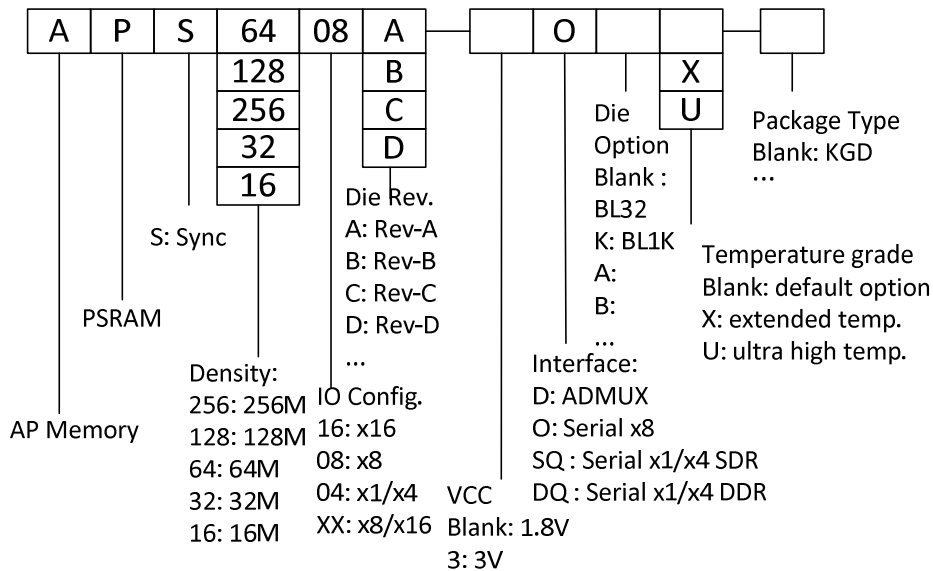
A P S 64 08 A — O X

128 B U
256 C
32 D
16

Die Option
Blank :
BL32
K: BL1K
A:
B:
...

Package Type
Blank: KGD
...

Die Rev.
A: Rev-A
B: Rev-B
C: Rev-C
D: Rev-D
...

S: Sync

Temperature grade
Blank: default option
X: extended temp.
U: ultra high temp.

PSRAM

Interface:
D: ADMUX
O: Serial x8
SQ : Serial x1/x4 SDR
DQ : Serial x1/x4 DDR

Density:
256: 256M
128: 128M
64: 64M
32: 32M
16: 16M

IO Config.
16: x16
08: x8
04: x1/x4
XX: x8/x16

AP Memory

VCC
Blank: 1.8V
3: 3V